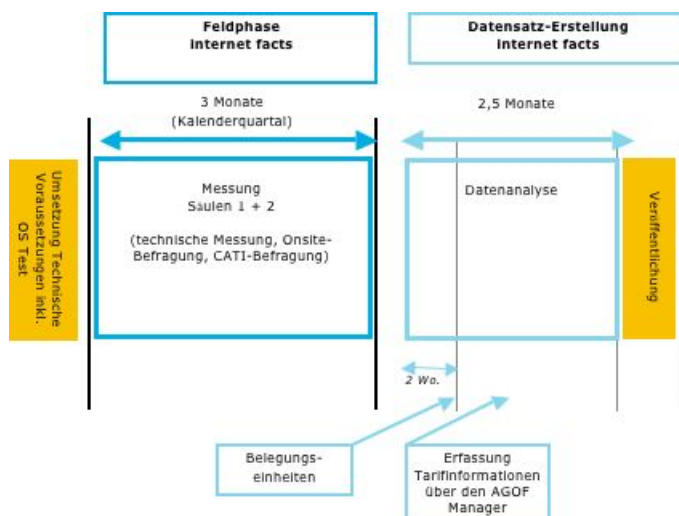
Feldphase
internet facts

Datensatz-Erstellung
internet facts

3 Monate
(Kalenderquartal)

2,5 Monate

Umsetzung Technische Voraussetzungen inkl. OS Test

Messung
Säulen 1 + 2

(technische Messung, Onsite-Befragung, CATI-Befragung)

Datenanalyse

Veröffentlichung

2 Wo.

Belegungseinheiten

Erfassung
Tarifinformationen
über den AGOF
Manager